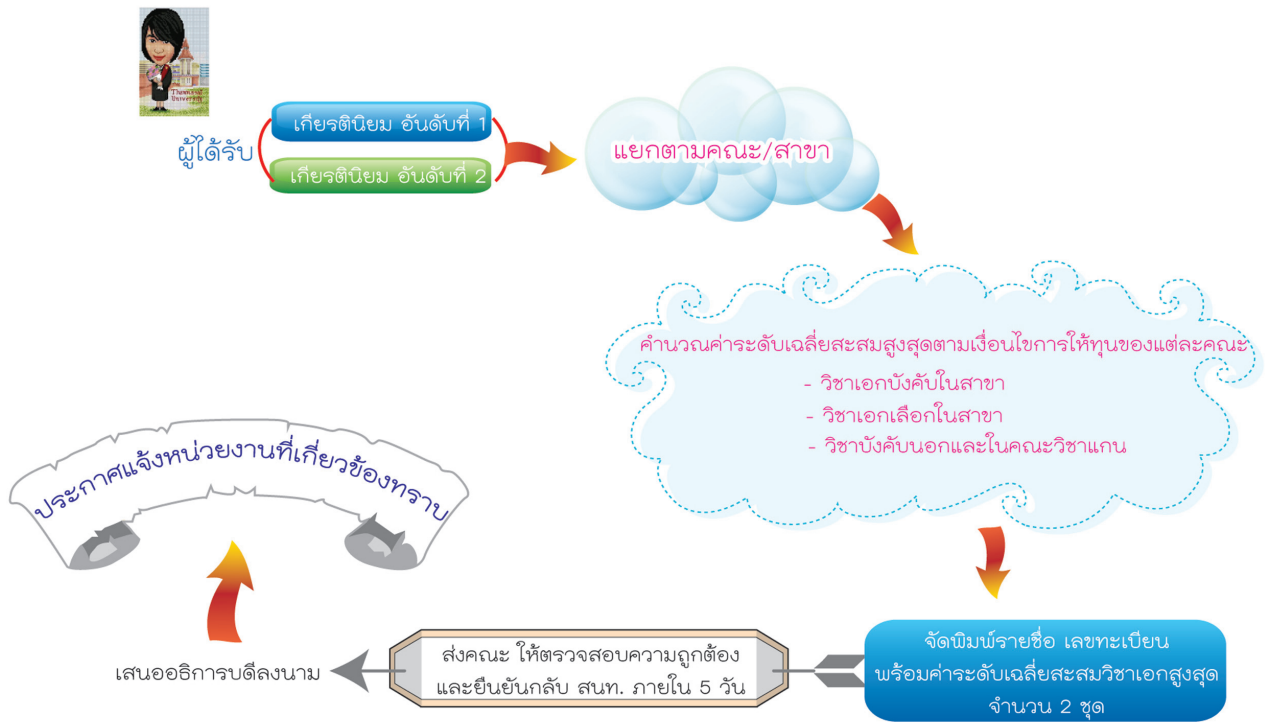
Thammasat University

ผู้ได้รับ

เกียรตินิยม อันดับที่ 1

เกียรตินิยม อันดับที่ 2

แยกตามคณะ/สาขา

คำนวณค่าระดับเฉลี่ยสะสมสูงสุดตามเงื่อนไขการให้ทุนของแต่ละคณะ
- วิชาเอกบังคับในสาขา
- วิชาเอกเลือกในสาขา
- วิชาบังคับนอกและในคณะวิชาแกน

จัดพิมพ์รายชื่อ เลขทะเบียน พร้อมค่าระดับเฉลี่ยสะสมวิชาเอกสูงสุด จำนวน 2 ชุด

ส่งคณะ ให้ตรวจสอบความถูกต้อง และยืนยันกลับ สนท. ภายใน 5 วัน

เสนออธิการบดีลงนาม

ประกาศแจ้งหน่วยงานที่เกี่ยวข้องทราบ